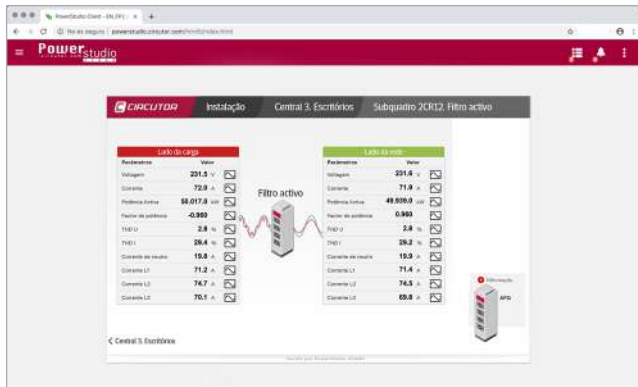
PowerStudio Client - EN_FFV | ×

Não seguro | powerstudio.circutor.com/html5/index.html

Powerstudio

CIRCUTOR Instalação Central 3. Escritórios Subquadro 2CR12. Filtro activo

Lado da carga

| Parâmetros | Valor |
|---|---|
| Voltagem | 231.5 V |
| Corrente | 72.0 A |
| Potência Activa | 58.017.0 kW |
| Factor de potência | -0.960 |
| THD U | 2.8 % |
| THD I | 29.4 % |
| Corrente de neutro | 15.8 A |
| Corrente L1 | 71.2 A |
| Corrente L2 | 74.7 A |
| Corrente L3 | 70.1 A |

Filtro activo

Lado da rede

| Parâmetros | Valor |
|---|---|
| Voltagem | 231.6 V |
| Corrente | 71.9 A |
| Potência Activa | 49.930.0 kW |
| Factor de potência | 0.960 |
| THD U | 2.8 % |
| THD I | 29.2 % |
| Corrente de neutro | 15.9 A |
| Corrente L1 | 71.4 A |
| Corrente L2 | 74.5 A |
| Corrente L3 | 69.8 A |

Informação

AFQ

< Central 3. Escritórios

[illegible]